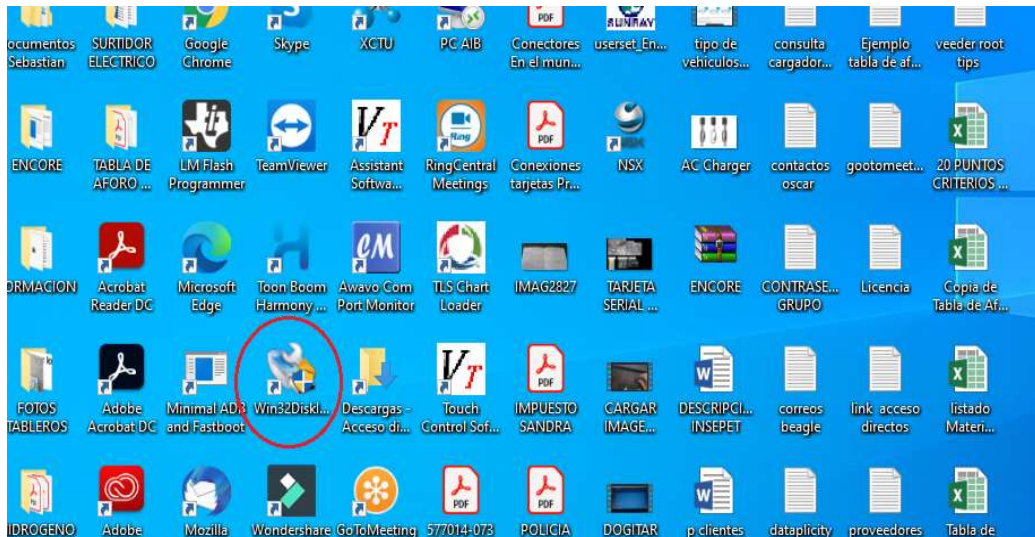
ocumentos Sebastian
SURTIDOR ELECTRICO
Google Chrome
Skype
XCTU
PC AIB
Conectores En el mun...
userset_En...
tipo de vehiculos...
consulta cargador...
Ejemplo tabla de af...
veeder root tips

ENCORE
TABLA DE AFORO ...
LM Flash Programmer
TeamViewer
Assistant Softwa...
RingCentral Meetings
Conexiones tarjetas Pr...
NSX
AC Charger
contactos oscar
gootomeet...
20 PUNTOS CRITERIOS ...

RMACION
Acrobat Reader DC
Microsoft Edge
Toon Boom Harmony ...
Awavo Com Port Monitor
TLS Chart Loader
IMAG2827
TARJETA SERIAL ...
ENCORE
CONTRASE... GRUPO
Licencia
Copia de Tabla de Af...

FOTOS TABLEROS
Adobe Acrobat DC
Minimal ADB and Fastboot
Win32Diskl...
Descargas - Acceso di...
Touch Control Sof...
IMPUESTO SANDRA
CARGAR IMAGE...
DESCRIPCI... INSEPET
correos beagle
link acceso directos
listado Materi...

IDROGENO
Adobe
Mozilla
Wondershare
GoToMeeting
577014-073
POLICIA
DOGITAR
p clientes
dataplicity
proveedores
Tabla de